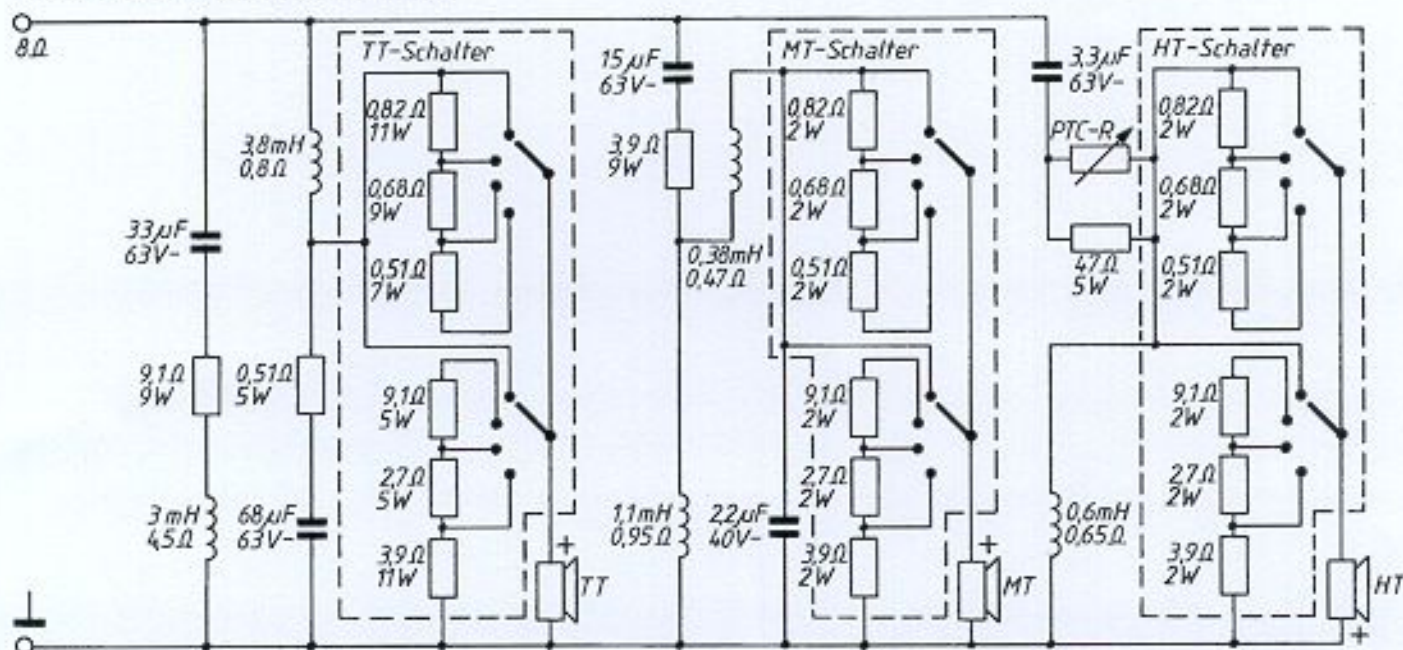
8Ω

TT-Schalter

3,8mH
0,8Ω

0,82Ω
11W

0,68Ω
9W

0,51Ω
7W

33µF
63V-

9,1Ω
9W

0,51Ω
5W

9,1Ω
5W

2,7Ω
5W

3,9Ω
11W

3 mH
4,5Ω

68µF
63V-

+
TT

15µF
63V-

3,9Ω
9W

MT-Schalter

0,82Ω
2W

0,68Ω
2W

0,51Ω
2W

0,38mH
0,47Ω

9,1Ω
2W

2,7Ω
2W

3,9Ω
2W

1,1mH
0,95Ω

2,2µF
40V-

+
MT

3,3µF
63V-

HT-Schalter

PTC-R

0,82Ω
2W

0,68Ω
2W

47Ω
5W

0,51Ω
2W

9,1Ω
2W

2,7Ω
2W

3,9Ω
2W

0,6mH
0,65Ω

HT
+